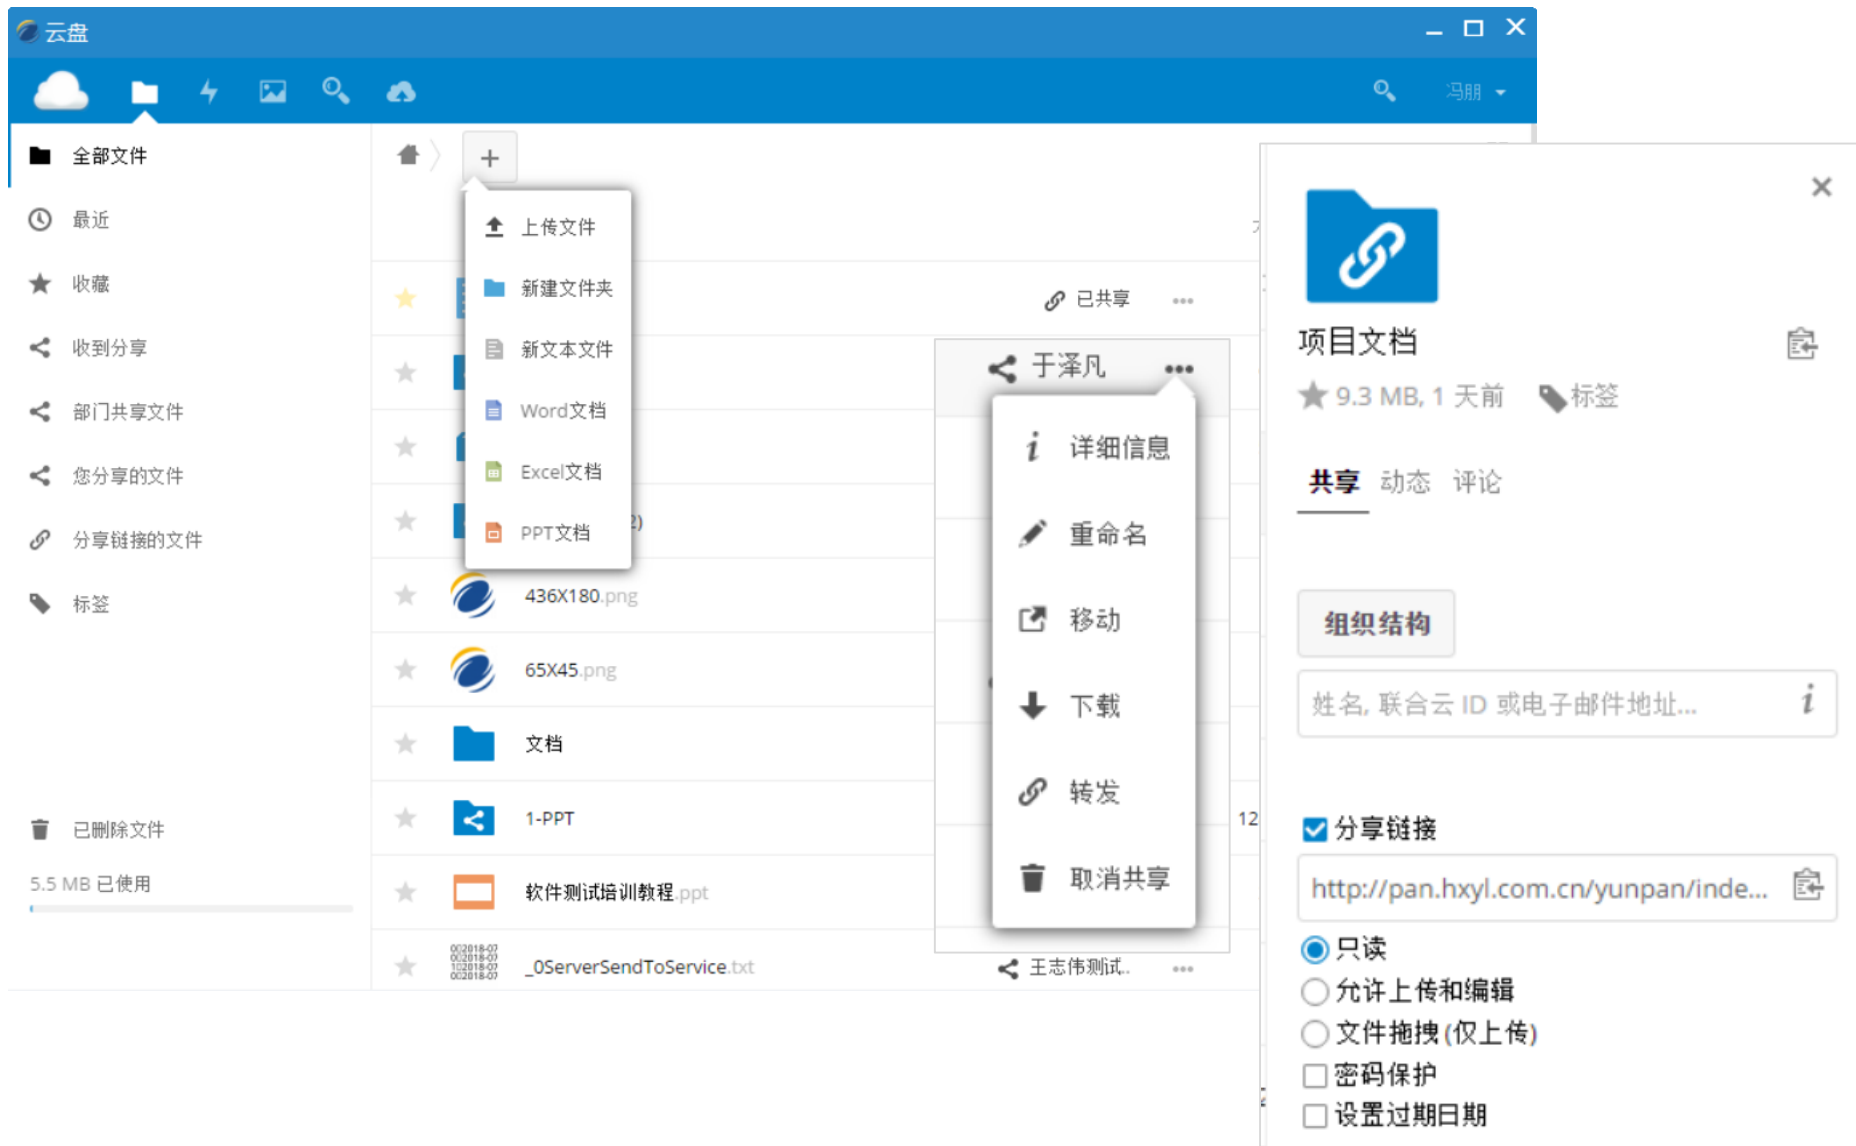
云盘

冯朋

全部文件
最近
收藏
收到分享
部门共享文件
您分享的文件
分享链接的文件
标签

已删除文件
5.5 MB 已使用

+
上传文件
新建文件夹
新文本文件
Word文档
Excel文档
PPT文档

已共享 ...
于泽凡 ...
详细信息
重命名
移动
下载
转发
取消共享

436X180.png
65X45.png
文档
1-PPT
软件测试培训教程.ppt
_0ServerSendToService.txt
王志伟测试.. ...

项目文档
9.3 MB, 1 天前 标签
共享 动态 评论
组织结构
姓名, 联合云 ID 或电子邮件地址...
分享链接
http://pan.hxyl.com.cn/yunpan/inde...
只读
允许上传和编辑
文件拖拽 (仅上传)
密码保护
设置过期日期